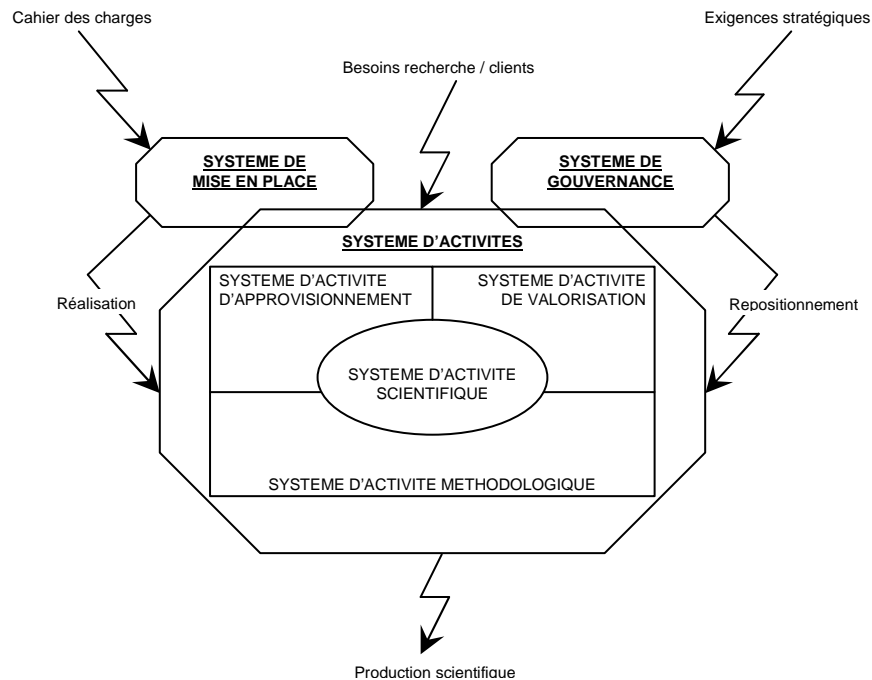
Cahier des charges

Exigences stratégiques

Besoins recherche / clients

SYSTEME DE MISE EN PLACE

SYSTEME DE GOUVERNANCE

SYSTEME D'ACTIVITES

SYSTEME D'ACTIVITE D'APPROVISIONNEMENT

SYSTEME D'ACTIVITE DE VALORISATION

Réalisation

Repositionnement

SYSTEME D'ACTIVITE SCIENTIFIQUE

SYSTEME D'ACTIVITE METHODOLOGIQUE

Production scientifique